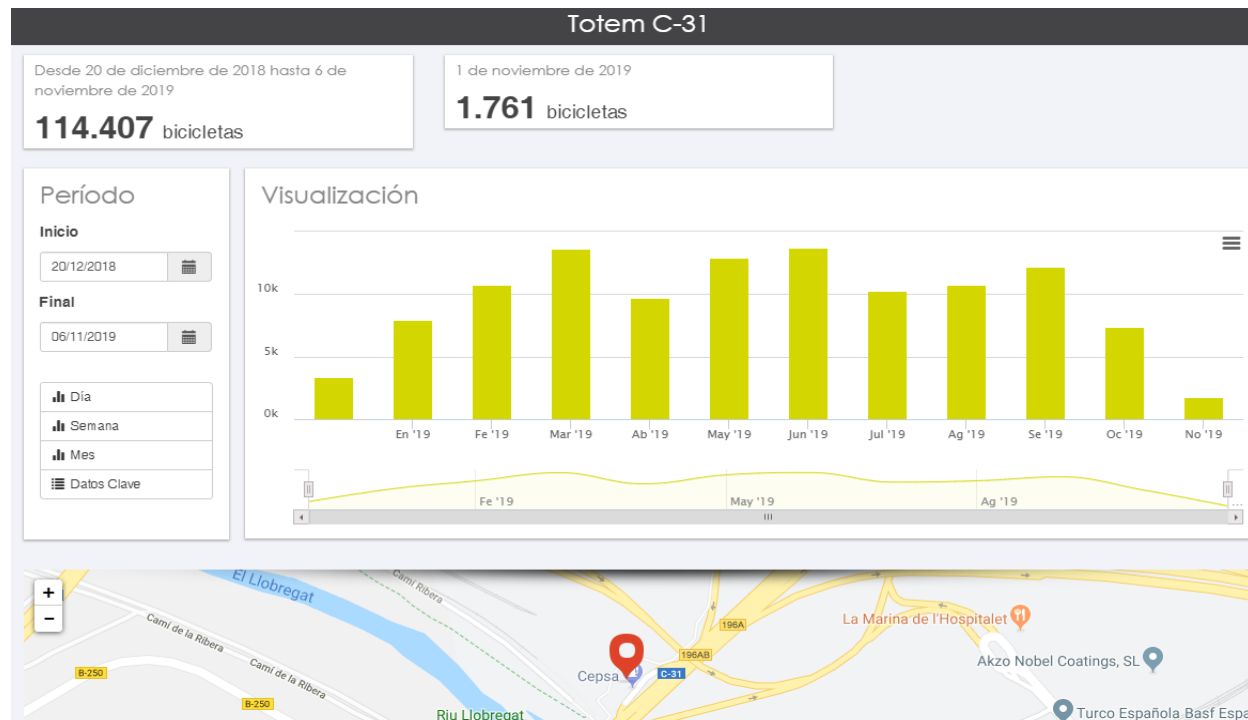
Totem C-31

Desde 20 de diciembre de 2018 hasta 6 de noviembre de 2019
114.407 bicicletas

1 de noviembre de 2019
1.761 bicicletas

Período
Inicio
20/12/2018
Final
06/11/2019
Día
Semana
Mes
Datos Clave

Visualización

10k
5k
0k
En '19
Fe '19
Mar '19
Ab '19
May '19
Jun '19
Jul '19
Ag '19
Se '19
Oc '19
No '19

Fe '19
May '19
Ag '19

+
−
El Llobregat
Camí Ribera
Camí de la Ribera
Camí de la Ribera
B-250
B-250
196A
196AB
C-31
Cepsa
La Marina de l'Hospitalet
Akzo Nobel Coatings, SL
Riu Llobregat
Turco Española Basf Espa